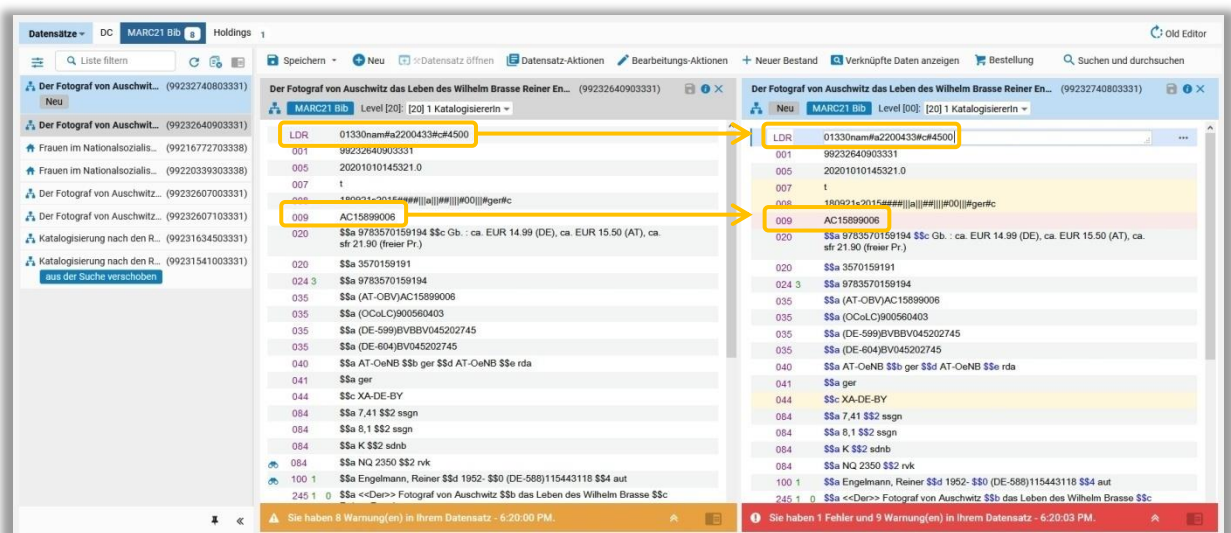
Datensätze DC MARC21 Bib 8 Holdings 1

Old Editor

Liste filtern

Der Fotograf von Auschwitz das Leben des Wilhelm Brasse Reiner En... (99232740803331)
Neu

Der Fotograf von Auschwit... (99232640903331)

Frauen im Nationalsozialis... (99216772703338)

Frauen im Nationalsozialis... (99220339303338)

Der Fotograf von Auschwitz... (99232607003331)

Der Fotograf von Auschwitz... (99232607103331)

Katalogisierung nach den R... (99231634503331)

Katalogisierung nach den R... (99231541003331)
aus der Suche verschoben

Speichern Neu Datensatz öffnen Datensatz-Aktionen Bearbeitungs-Aktionen Neuer Bestand Verknüpfte Daten anzeigen Bestellung Suchen und durchsuchen

Der Fotograf von Auschwitz das Leben des Wilhelm Brasse Reiner En... (99232640903331)
MARC21 Bib Level [20]: [20] 1 KatalogisiererIn

| | |
|---|---|
| LDR | 01330nam#a2200433#c#4500 |
| 001 | 99232640903331 |
| 005 | 20201010145321.0 |
| 007 | t |
| 008 | 180921s2015####\|\|\|a\|\|\|##\|\|\|\|#00\|\|\|#ger#c |
| 009 | AC15899006 |
| 020 | $$a 9783570159194 $$c Gb. : ca. EUR 14.99 (DE), ca. EUR 15.50 (AT), ca. sfr 21.90 (freier Pr.) |
| 020 | $$a 3570159191 |
| 024 3 | $$a 9783570159194 |
| 035 | $$a (AT-OBV)AC15899006 |
| 035 | $$a (OCoLC)900560403 |
| 035 | $$a (DE-599)BVBBV045202745 |
| 035 | $$a (DE-604)BV045202745 |
| 040 | $$a AT-OeNB $$b ger $$d AT-OeNB $$e rda |
| 041 | $$a ger |
| 044 | $$c XA-DE-BY |
| 084 | $$a 7,41 $$2 ssgn |
| 084 | $$a 8,1 $$2 ssgn |
| 084 | $$a K $$2 sdnb |
| 084 | $$a NQ 2350 $$2 rvk |
| 100 1 | $$a Engelmann, Reiner $$d 1952- $$0 (DE-588)115443118 $$4 aut |
| 245 1 0 | $$a <<Der>> Fotograf von Auschwitz $$b das Leben des Wilhelm Brasse $$c |

Sie haben 8 Warnung(en) in Ihrem Datensatz - 6:20:00 PM.

Der Fotograf von Auschwitz das Leben des Wilhelm Brasse Reiner En... (99232740803331)
Neu MARC21 Bib Level [00]: [20] 1 KatalogisiererIn

| | |
|---|---|
| LDR | 01330nam#a2200433#c#4500 |
| 001 | 99232640903331 |
| 005 | 20201010145321.0 |
| 007 | t |
| 008 | 180921s2015####\|\|\|a\|\|\|##\|\|\|\|#00\|\|\|#ger#c |
| 009 | AC15899006 |
| 020 | $$a 9783570159194 $$c Gb. : ca. EUR 14.99 (DE), ca. EUR 15.50 (AT), ca. sfr 21.90 (freier Pr.) |
| 020 | $$a 3570159191 |
| 024 3 | $$a 9783570159194 |
| 035 | $$a (AT-OBV)AC15899006 |
| 035 | $$a (OCoLC)900560403 |
| 035 | $$a (DE-599)BVBBV045202745 |
| 035 | $$a (DE-604)BV045202745 |
| 040 | $$a AT-OeNB $$b ger $$d AT-OeNB $$e rda |
| 041 | $$a ger |
| 044 | $$c XA-DE-BY |
| 084 | $$a 7,41 $$2 ssgn |
| 084 | $$a 8,1 $$2 ssgn |
| 084 | $$a K $$2 sdnb |
| 084 | $$a NQ 2350 $$2 rvk |
| 100 1 | $$a Engelmann, Reiner $$d 1952- $$0 (DE-588)115443118 $$4 aut |
| 245 1 0 | $$a <<Der>> Fotograf von Auschwitz $$b das Leben des Wilhelm Brasse $$c |

Sie haben 1 Fehler und 9 Warnung(en) in Ihrem Datensatz - 6:20:03 PM.